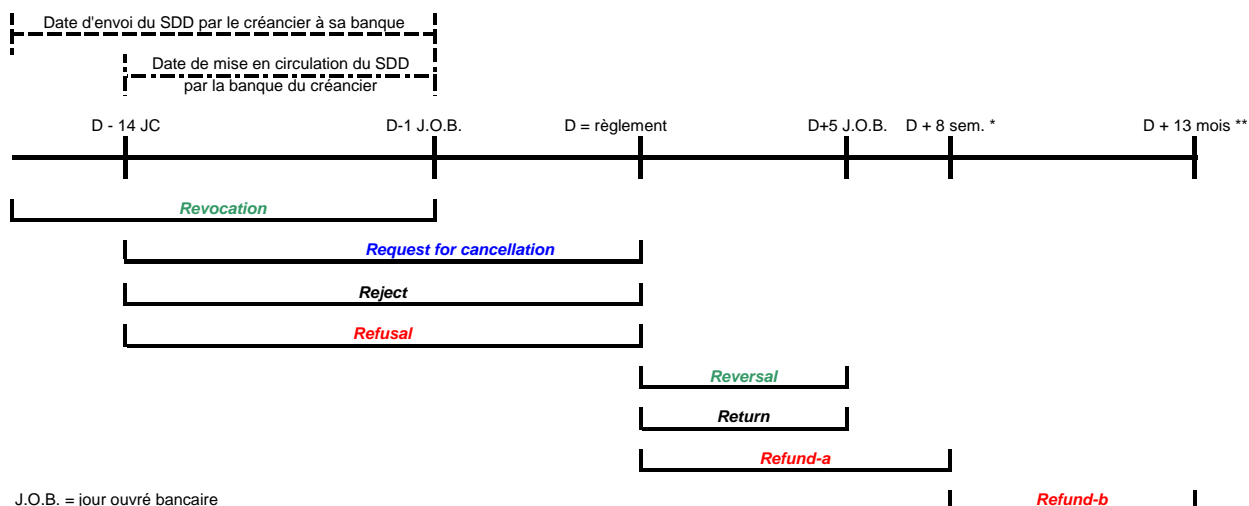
Date d'envoi du SDD par le créancier à sa banque

Date de mise en circulation du SDD par la banque du créancier

D - 14 JC

D-1 J.O.B.

D = règlement

D+5 J.O.B.

D + 8 sem. *

D + 13 mois **

Revocation

Request for cancellation

Reject

Refusal

Reversal

Return

Refund-a

J.O.B. = jour ouvré bancaire

Refund-b